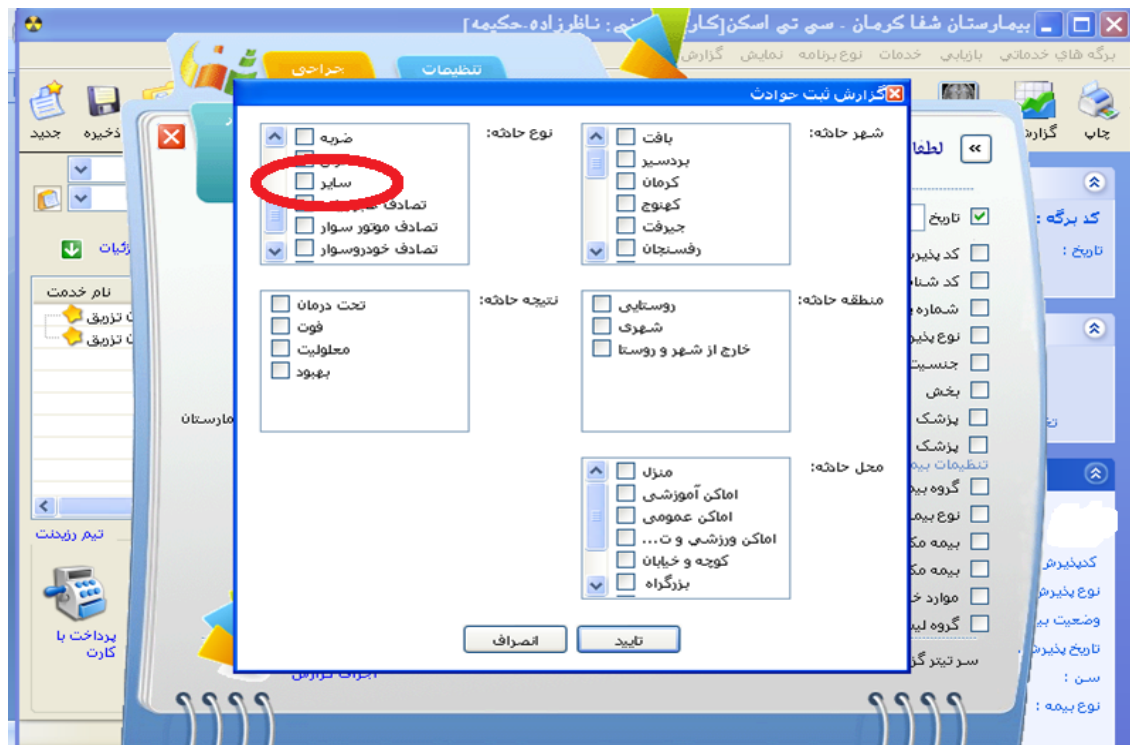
بیمارستان شفا کرمان - سي تي اسکن[کار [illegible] ناظرزاده.حکیمه]

برگه هاي خدماتي بازيابي خدمات نوع برنامه نمايش گزارش

تنظیمات جراحی

چاپ گزارش ذخیره جدید

گزارش ثبت حوادث

شهر حادثه:
بافت
بردسیر
کرمان
کهنوج
جیرفت
رفسنجان

نوع حادثه:
ضربه
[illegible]
سایر
تصادف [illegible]
تصادف موتور سوار
تصادف خودروسوار

منطقه حادثه:
روستایی
شهری
خارج از شهر و روستا

نتیجه حادثه:
تحت درمان
فوت
معلولیت
بهبود

محل حادثه:
منزل
اماکن آموزشی
اماکن عمومی
اماکن ورزشي و ت...
کوچه و خیابان
بزرگراه

تایید انصراف

لطفا
کد برگه :
تاریخ :
تاریخ
کد پذیرش
کد شنا
شماره
نوع پذیر
جنسیت
بخش
پزشک
پزشک
تنظیمات بیم
گروه بیم
نوع بیمه
بیمه مک
بیمه مک
موارد خ
گروه لی
سر تیتر گز
اجرای گزارش

کدپذیرش
نوع پذیرش
وضعیت بی
تاریخ پذیرش
سن :
نوع بیمه :

جزئیات
نام خدمت
ت تزریق
ت تزریق
مارستان
تیم رزیدنت
پرداخت با کارت